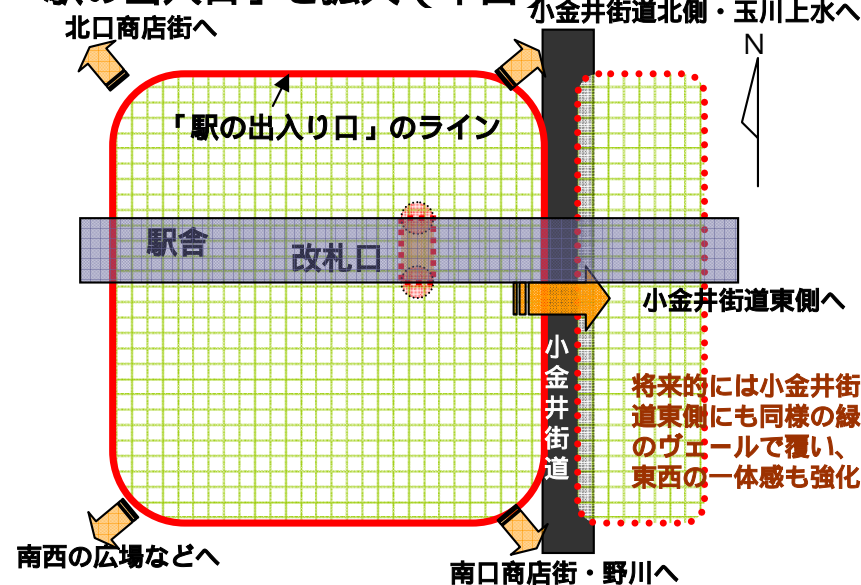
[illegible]

北口商店街へ

小金井街道北側・玉川上水へ

N

「駅の出入り口」のライン

駅舎

改札口

小金井街道東側へ

小金井街道

将来的には小金井街道東側にも同様の緑のヴェールで覆い、東西の一体感も強化

南西の広場などへ

南口商店街・野川へ